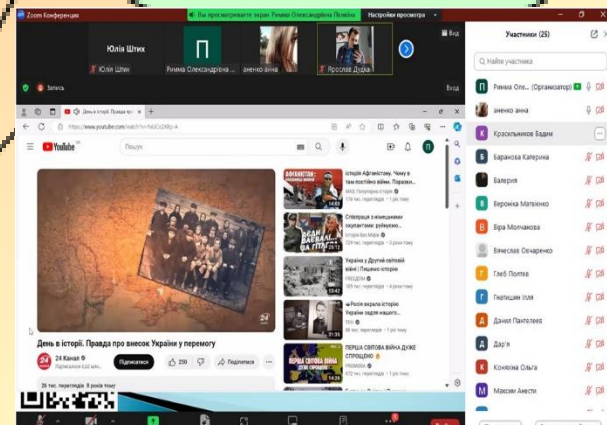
Zoom Конференция

Вы просматриваете экран Римма Олександрівна Попова

Настройки просмотра

Вид

Юлія Штих

П

Римма Олександрівна ...

аненко анна

Ярослав Дудка

Запись

День в історії. Правда про внесок України у перемогу

https://www.youtube.com/watch?v=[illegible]

YouTube

Пошук

День в історії. Правда про внесок України у перемогу

24 Канал

Підписатися

250

Поділитися

26 тис. переглядів 9 років тому

Історія Афганістану. Чому в так постійно війни. Поразки...

Спецвідділ з німецькими окупантами: руйнуючо...

Україна у Другій світовій війні | Пишемо історію

Росія вкрала історію України задля нашого...

ПЕРША СВІТОВА ВІЙНА ДУЖЕ СПРОЩЕНО

Участники (25)

Найти участника

Римма Оле... (Организатор)

аненко анна

Красильников Вадим

Баракова Катерина

Валерія

Вероніка Матвієнко

Віра Молчанова

Вячеслав Овчаренко

Глеб Поляков

Гнатишин Ілля

Данил Пантелеєв

Дар'я

Коняїна Ольга

Максим Анести